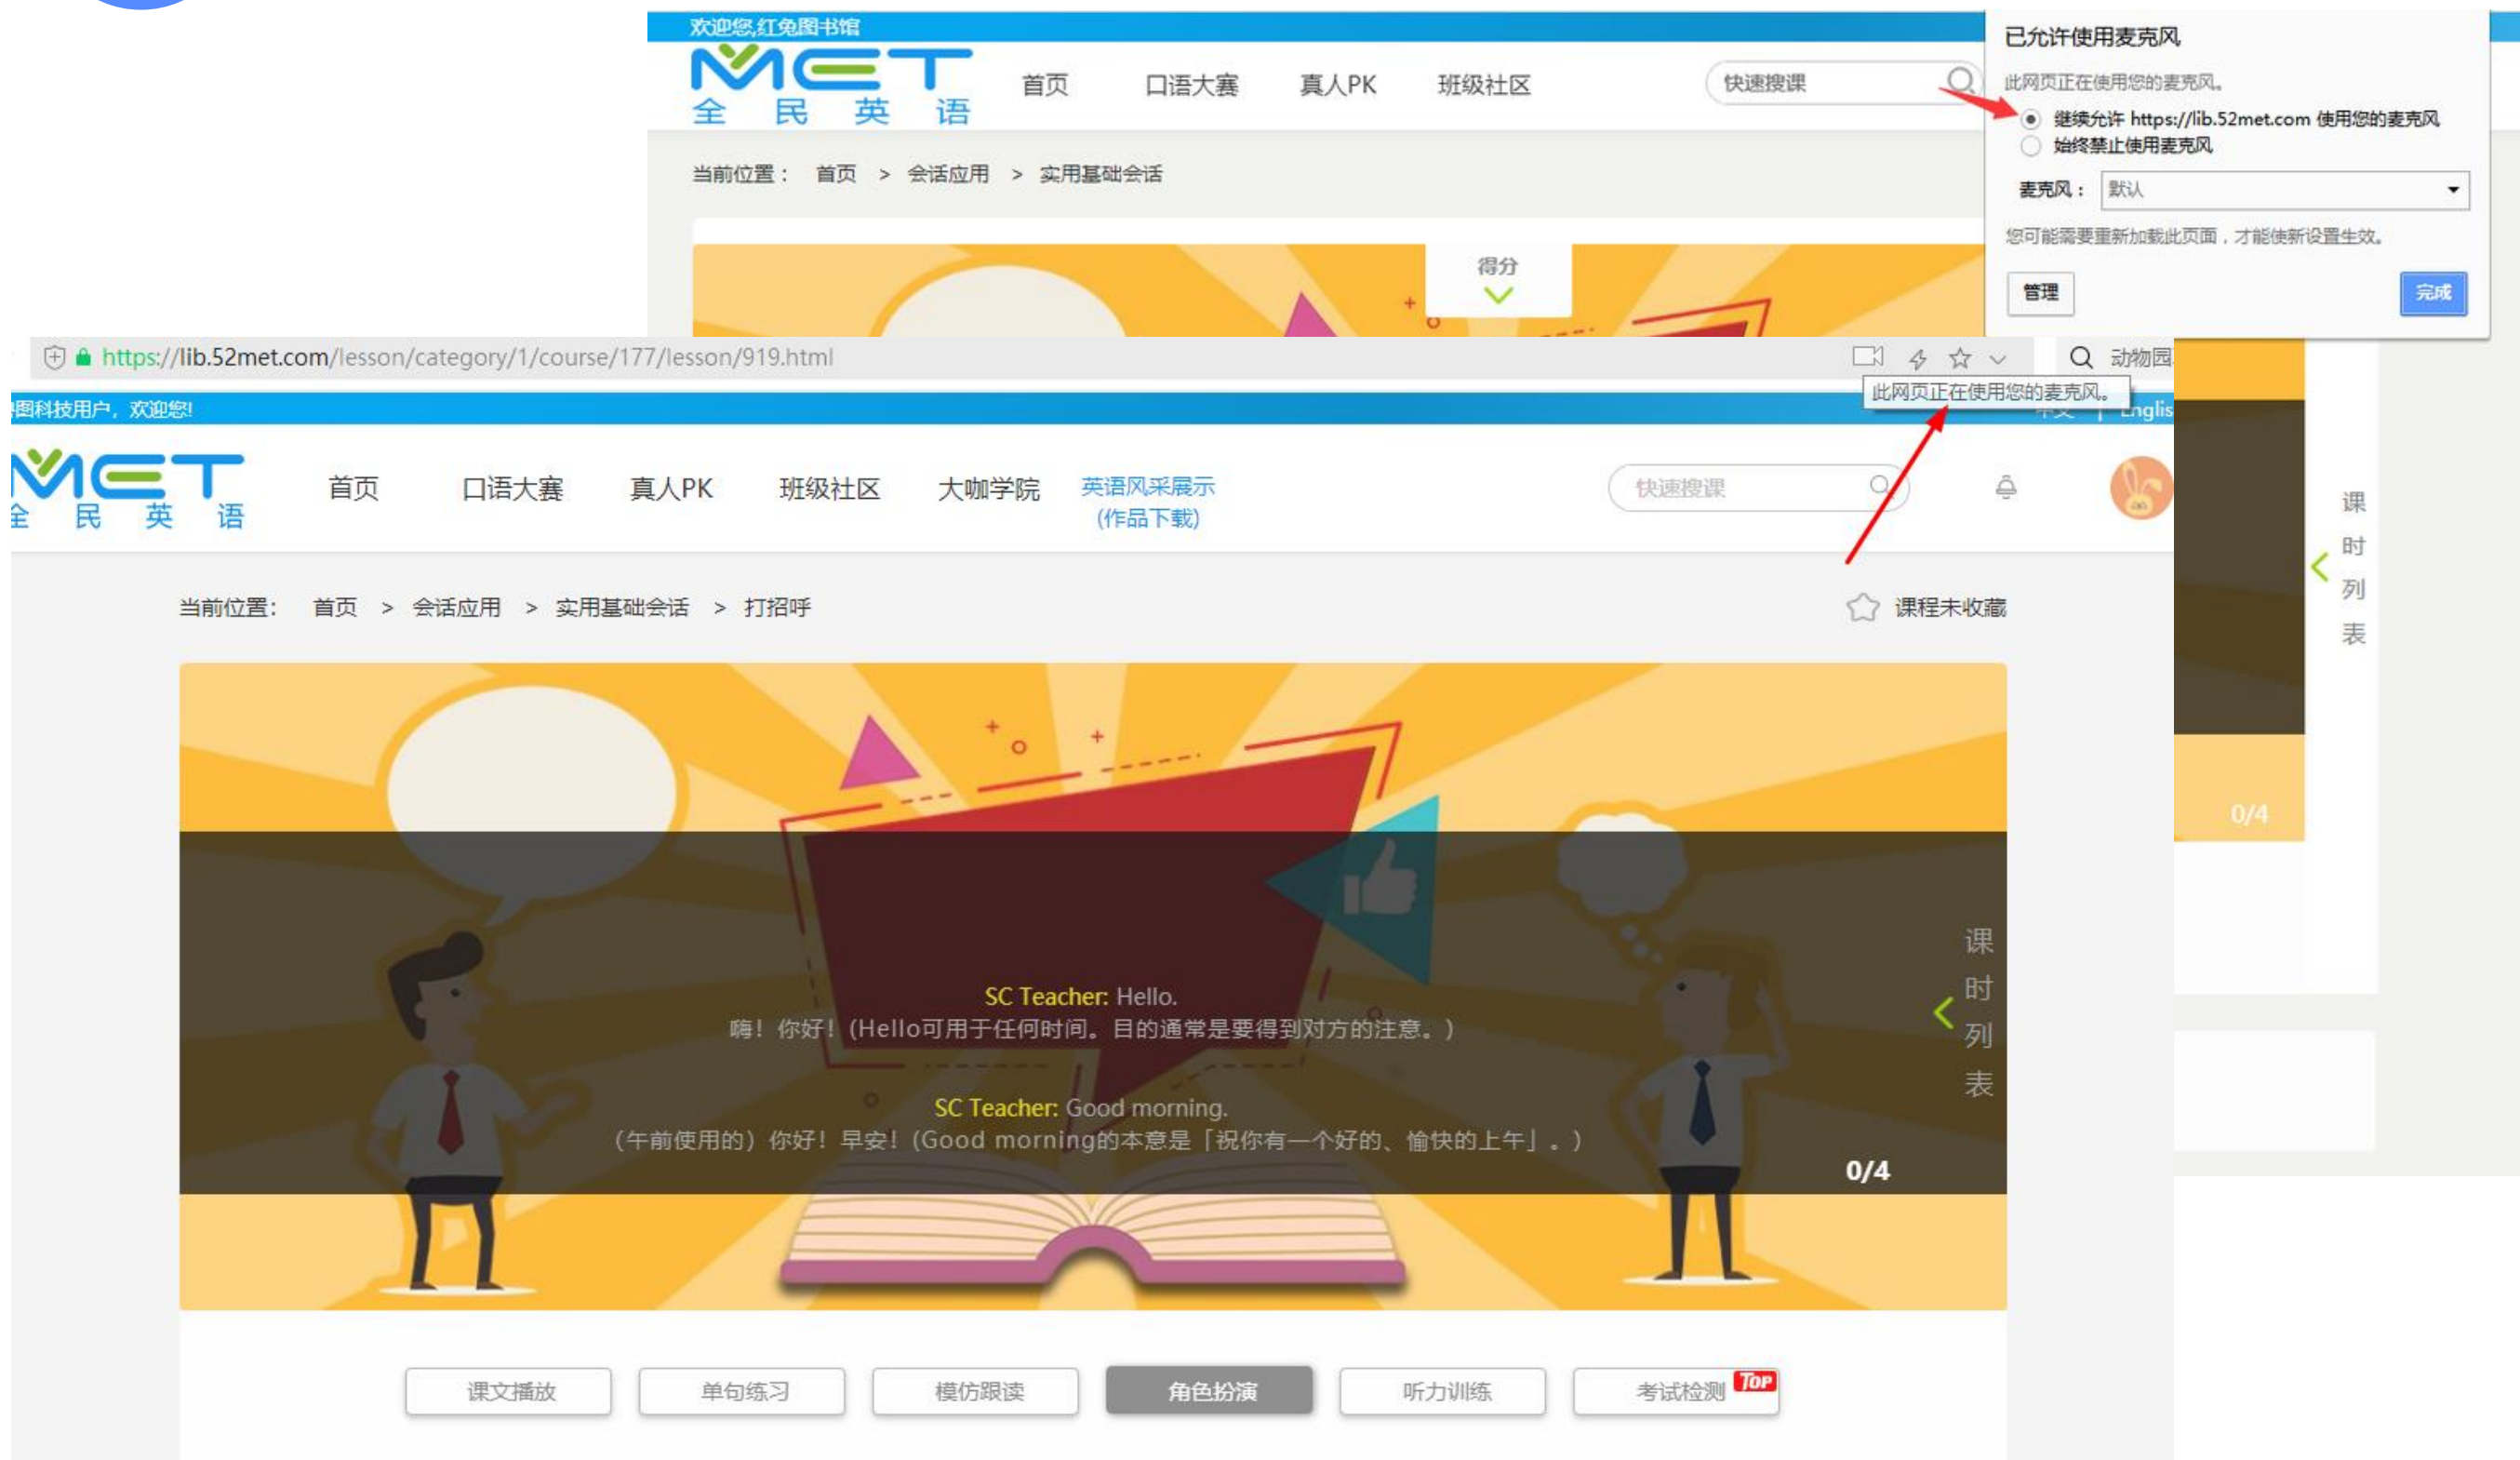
欢迎您,红兔图书馆

MET
全 民 英 语

首页 口语大赛 真人PK 班级社区

快速搜课

当前位置： 首页 > 会话应用 > 实用基础会话

得分

已允许使用麦克风

此网页正在使用您的麦克风。

继续允许 https://lib.52met.com 使用您的麦克风

始终禁止使用麦克风

麦克风： 默认

您可能需要重新加载此页面，才能使新设置生效。

管理

完成

https://lib.52met.com/lesson/category/1/course/177/lesson/919.html

动物园

此网页正在使用您的麦克风。

图科技用户，欢迎您!

English

MET
全 民 英 语

首页 口语大赛 真人PK 班级社区 大咖学院 英语风采展示 (作品下载)

快速搜课

当前位置： 首页 > 会话应用 > 实用基础会话 > 打招呼

课程未收藏

SC Teacher: Hello.
嗨！你好！(Hello可用于任何时间。目的通常是要得到对方的注意。)

SC Teacher: Good morning.
(午前使用的) 你好！早安！(Good morning的本意是「祝你有一个好的、愉快的上午」。)

0/4

课 时 列 表

课 时 列 表

0/4

课文播放 单句练习 模仿跟读 角色扮演 听力训练 考试检测 TOP